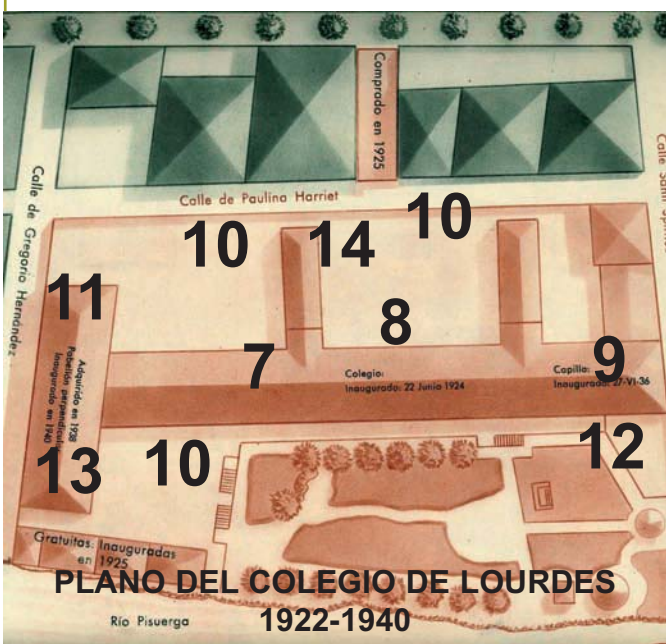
Comprado en 1925

Calle de Paulina Harriet

Calle de Gregorio Hernández

Calle San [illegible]

10

14

10

11

8

7

9

Adquirido en 1928 Pabellón perpendicular Inaugurado en 1940

Colegio: Inaugurado: 22 Junio 1924

Capilla: Inaugurada: 27-VI-36

12

13

10

Gratuitas: Inauguradas en 1925

PLANO DEL COLEGIO DE LOURDES 1922-1940

Río Pisuerga